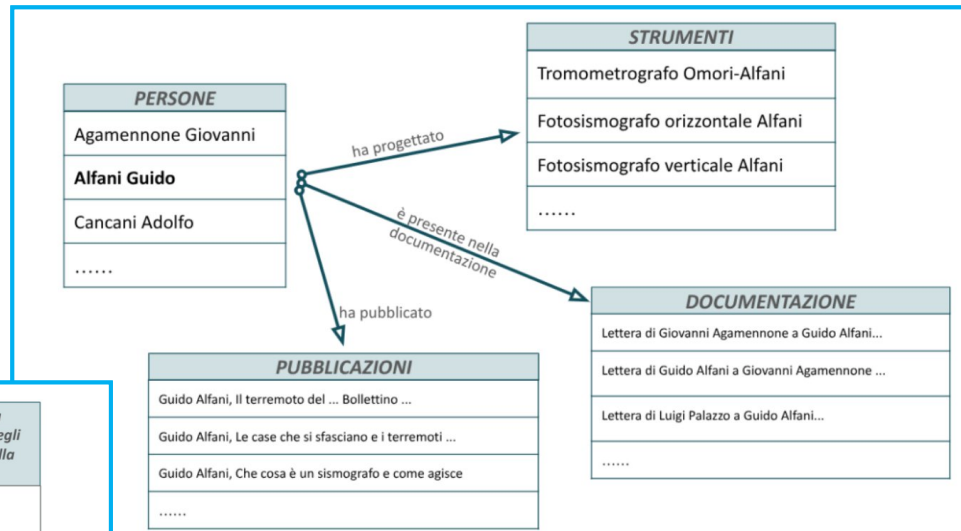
PERSONE

Agamennone Giovanni

**Alfani Guido**

Cancani Adolfo

……

ha progettato

è presente nella documentazione

ha pubblicato

STRUMENTI

Tromometrografo Omori-Alfani

Fotosismografo orizzontale Alfani

Fotosismografo verticale Alfani

……

DOCUMENTAZIONE

Lettera di Giovanni Agamennone a Guido Alfani...

Lettera di Guido Alfani a Giovanni Agamennone ...

Lettera di Luigi Palazzo a Guido Alfani...

……

PUBBLICAZIONI

Guido Alfani, Il terremoto del ... Bollettino ...

Guido Alfani, Le case che si sfasciano e i terremoti ...

Guido Alfani, Che cosa è un sismografo e come agisce

……

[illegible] egli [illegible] lla